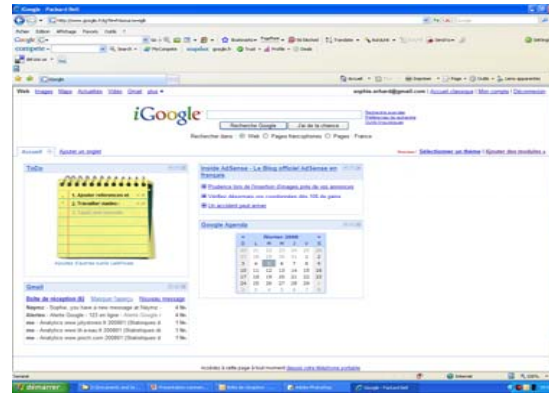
iGoogle - Packard Bell

Fichier Edition Affichage Favoris Outils ?

Google

compete

iGoogle

Web Images Maps Actualités Vidéo Gmail plus ▾

sophie.echard@gmail.com | Accueil classique | Mon compte | Déconnexion

iGoogle

Recherche Google | J'ai de la chance

Rechercher dans : ◉ Web ○ Pages francophones ○ Pages : France

Accueil | Ajouter un onglet

Sélectionner un thème | Ajouter des modules »

ToDo

1. Ajouter références et
2. Travailler mardis

Inside AdSense - Le Blog officiel AdSense en français

Google Agenda

février 2008

Gmail

Boîte de réception (8) Marquer l'aperçu Nouveau message

Rayna - Sophie, you have a new message at Rayna
Alertes - Alerte Google - 123 en ligne
me - Analytics www.physiores.fr 200801 (Statistiques d
me - Analytics www.bl-areas.fr 200801 (Statistiques d
me - Analytics www.poch.com 200801 (Statistiques d

démarrer

Google - Packard Bell